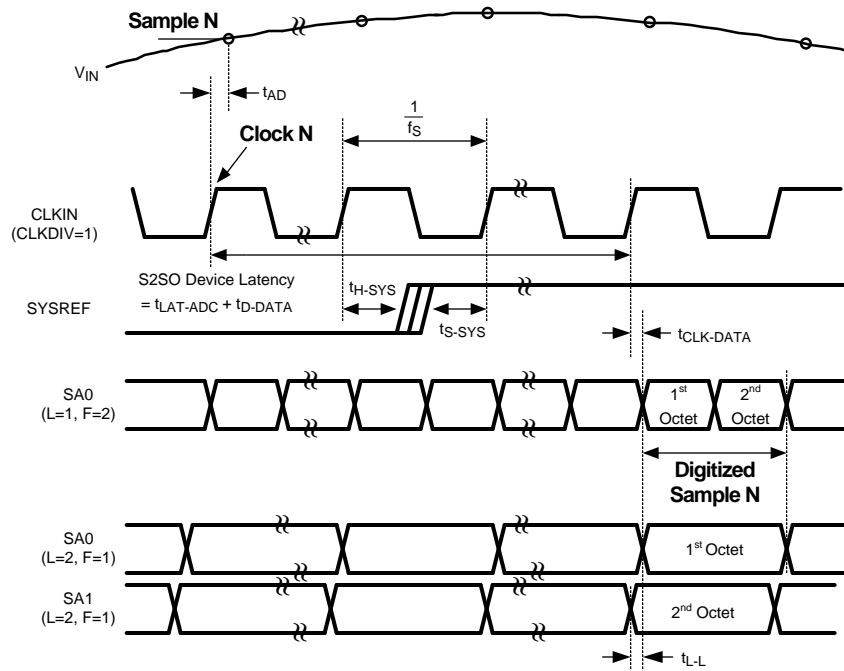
Sample N

$V_{IN}$

$t_{AD}$

$\frac{1}{f_S}$

Clock N

CLKIN (CLKDIV=1)

S2SO Device Latency $= t_{LAT\text{-}ADC} + t_{D\text{-}DATA}$

$t_{H\text{-}SYS}$

SYSREF

$t_{S\text{-}SYS}$

$t_{CLK\text{-}DATA}$

SA0 (L=1, F=2)

$1^{st}$ Octet

$2^{nd}$ Octet

Digitized Sample N

SA0 (L=2, F=1)

$1^{st}$ Octet

SA1 (L=2, F=1)

$2^{nd}$ Octet

$t_{L\text{-}L}$